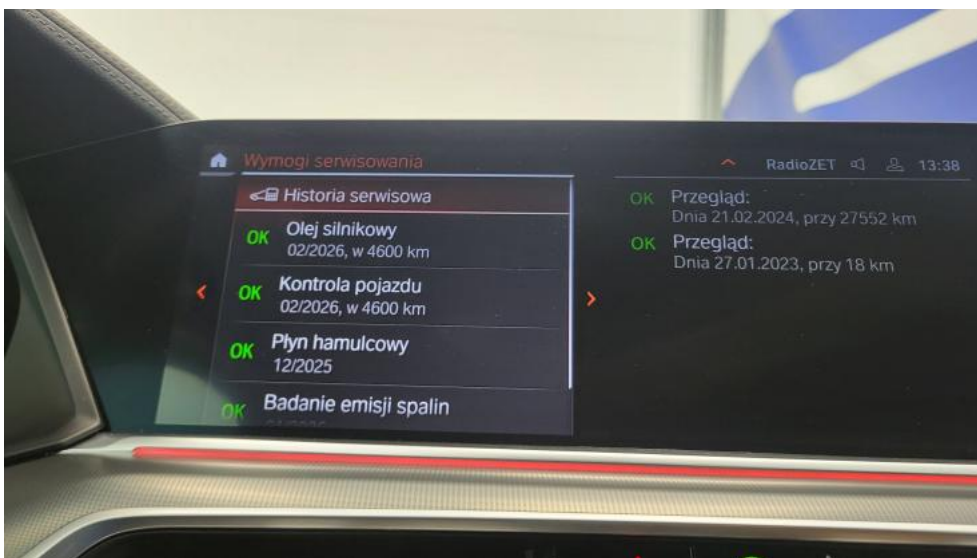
Wymogi serwisowania

RadioZET 13:38

Historia serwisowa

OK Olej silnikowy
02/2026, w 4600 km

OK Kontrola pojazdu
02/2026, w 4600 km

OK Płyn hamulcowy
12/2025

OK Badanie emisji spalin
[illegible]

OK Przegląd:
Dnia 21.02.2024, przy 27552 km

OK Przegląd:
Dnia 27.01.2023, przy 18 km